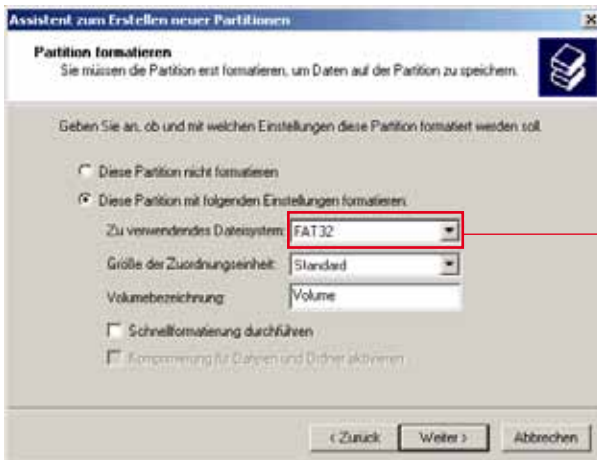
Assistent zum Erstellen neuer Partitionen

Partition formatieren
Sie müssen die Partition erst formatieren, um Daten auf der Partition zu speichern.

Geben Sie an, ob und mit welchen Einstellungen diese Partition formatiert werden soll.

Diese Partition nicht formatieren

Diese Partition mit folgenden Einstellungen formatieren:

Zu verwendendes Dateisystem: FAT32

Größe der Zuordnungseinheit: Standard

Volumebezeichnung: Volume

Schnellformatierung durchführen

Komprimierung für Dateien und Ordner aktivieren

< Zurück Weiter > Abbrechen